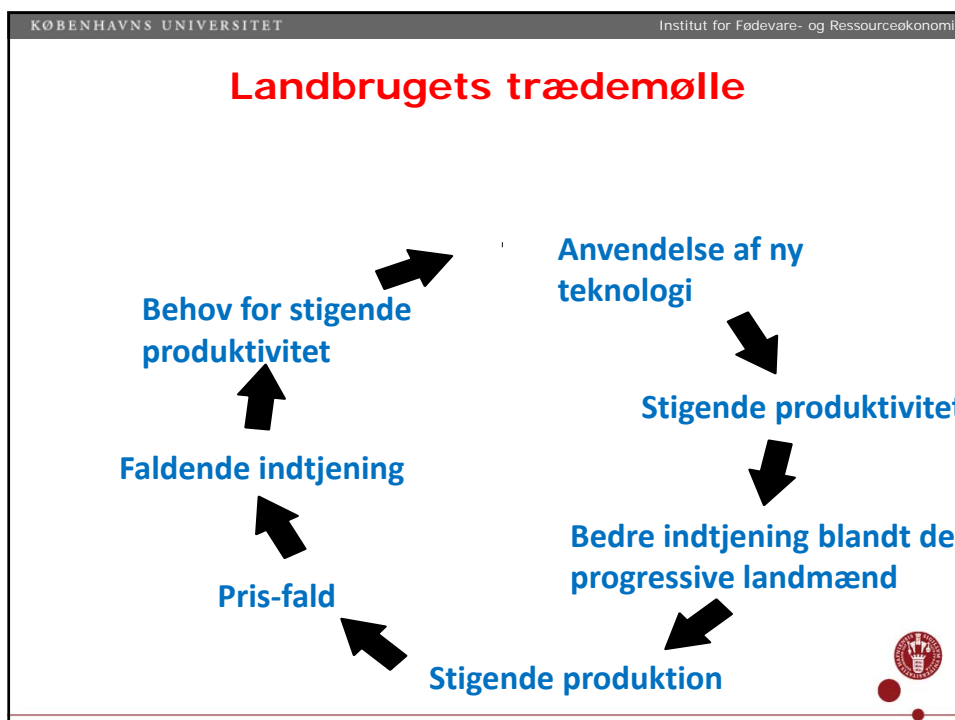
KØBENHAVNS UNIVERSITET

Institut for Fødevare- og Ressourceøkonomi

Landbrugets trædemølle

Anvendelse af ny teknologi

Stigende produktivitet

Bedre indtjening blandt de progressive landmænd

Stigende produktion

Pris-fald

Faldende indtjening

Behov for stigende produktivitet